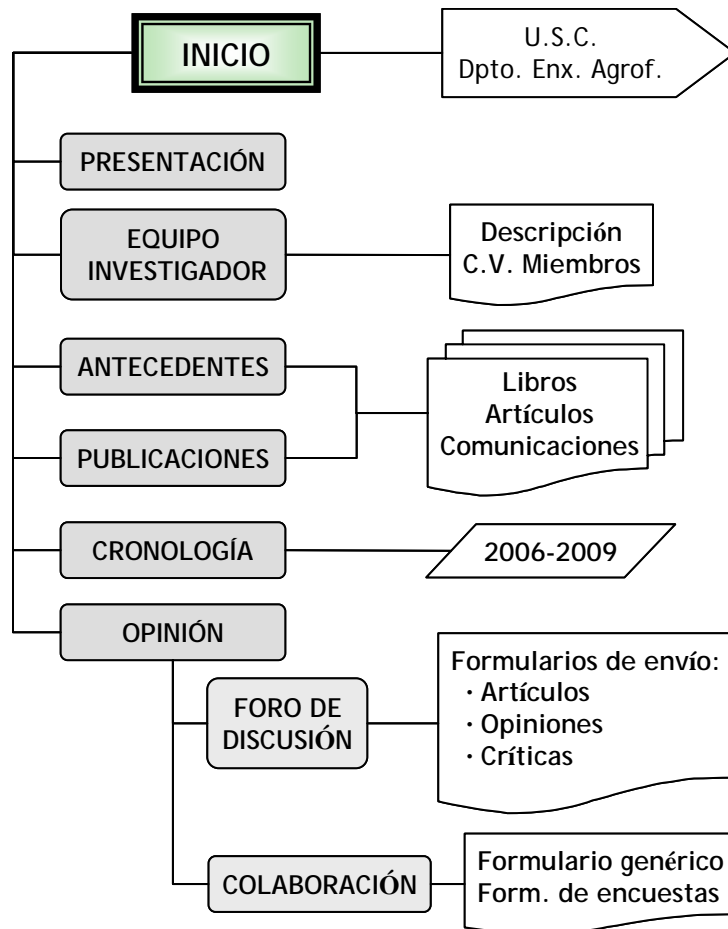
INICIO

U.S.C.
Dpto. Enx. Agrof.

PRESENTACIÓN

EQUIPO INVESTIGADOR

Descripción
C.V. Miembros

ANTECEDENTES

PUBLICACIONES

Libros
Artículos
Comunicaciones

CRONOLOGÍA

2006-2009

OPINIÓN

FORO DE DISCUSIÓN

Formularios de envío:
· Artículos
· Opiniones
· Críticas

COLABORACIÓN

Formulario genérico
Form. de encuestas